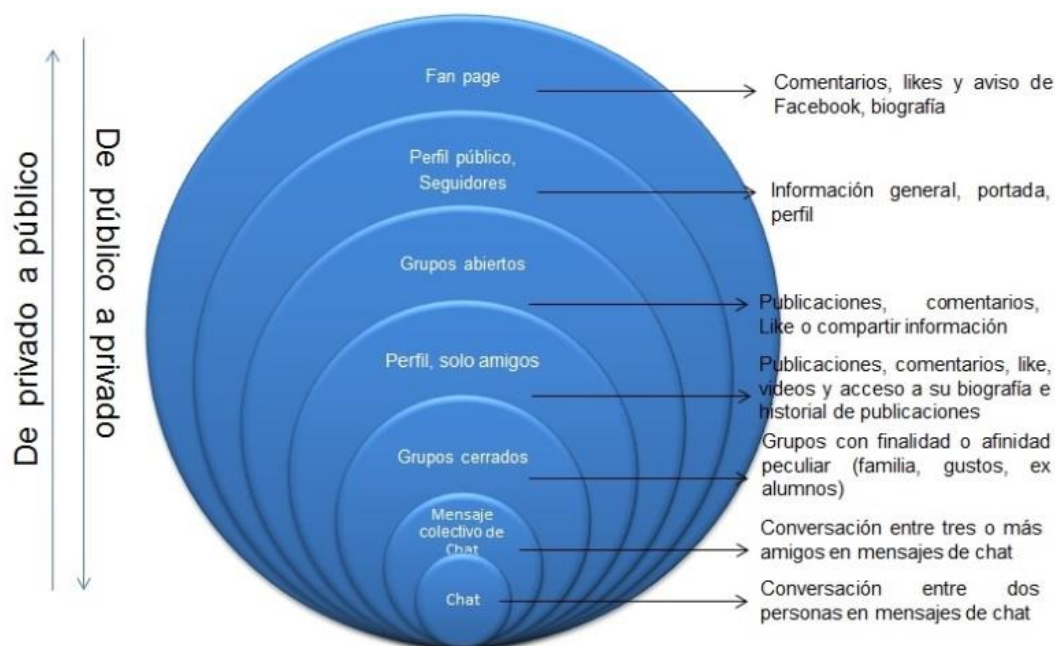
De privado a público

De público a privado

Fan page

Comentarios, likes y aviso de Facebook, biografía

Perfil público, Seguidores

Información general, portada, perfil

Grupos abiertos

Publicaciones, comentarios, Like o compartir información

Perfil, solo amigos

Publicaciones, comentarios, like, videos y acceso a su biografía e historial de publicaciones

Grupos cerrados

Grupos con finalidad o afinidad peculiar (familia, gustos, ex alumnos)

Mensaje colectivo de Chat

Conversación entre tres o más amigos en mensajes de chat

Chat

Conversación entre dos personas en mensajes de chat